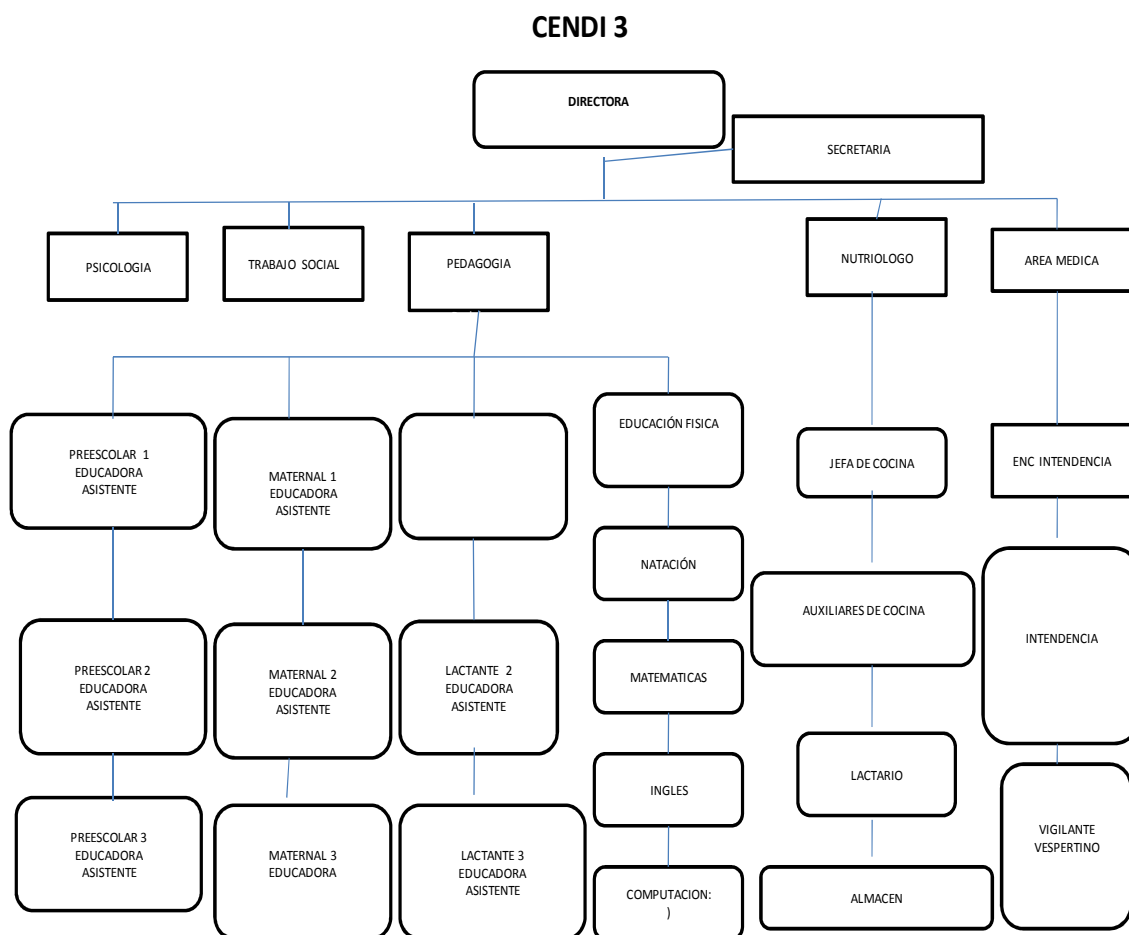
CENDI 3

DIRECTORA

SECRETARIA

PSICOLOGIA

TRABAJO SOCIAL

PEDAGOGIA

NUTRIOLOGO

AREA MEDICA

PREESCOLAR 1
EDUCADORA
ASISTENTE

MATERNAL 1
EDUCADORA
ASISTENTE

EDUCACIÓN FISICA

JEFA DE COCINA

ENC INTENDENCIA

NATACIÓN

AUXILIARES DE COCINA

INTENDENCIA

PREESCOLAR 2
EDUCADORA
ASISTENTE

MATERNAL 2
EDUCADORA
ASISTENTE

LACTANTE 2
EDUCADORA
ASISTENTE

MATEMATICAS

LACTARIO

INGLES

VIGILANTE
VESPERTINO

PREESCOLAR 3
EDUCADORA
ASISTENTE

MATERNAL 3
EDUCADORA

LACTANTE 3
EDUCADORA
ASISTENTE

COMPUTACION:
)

ALMACEN